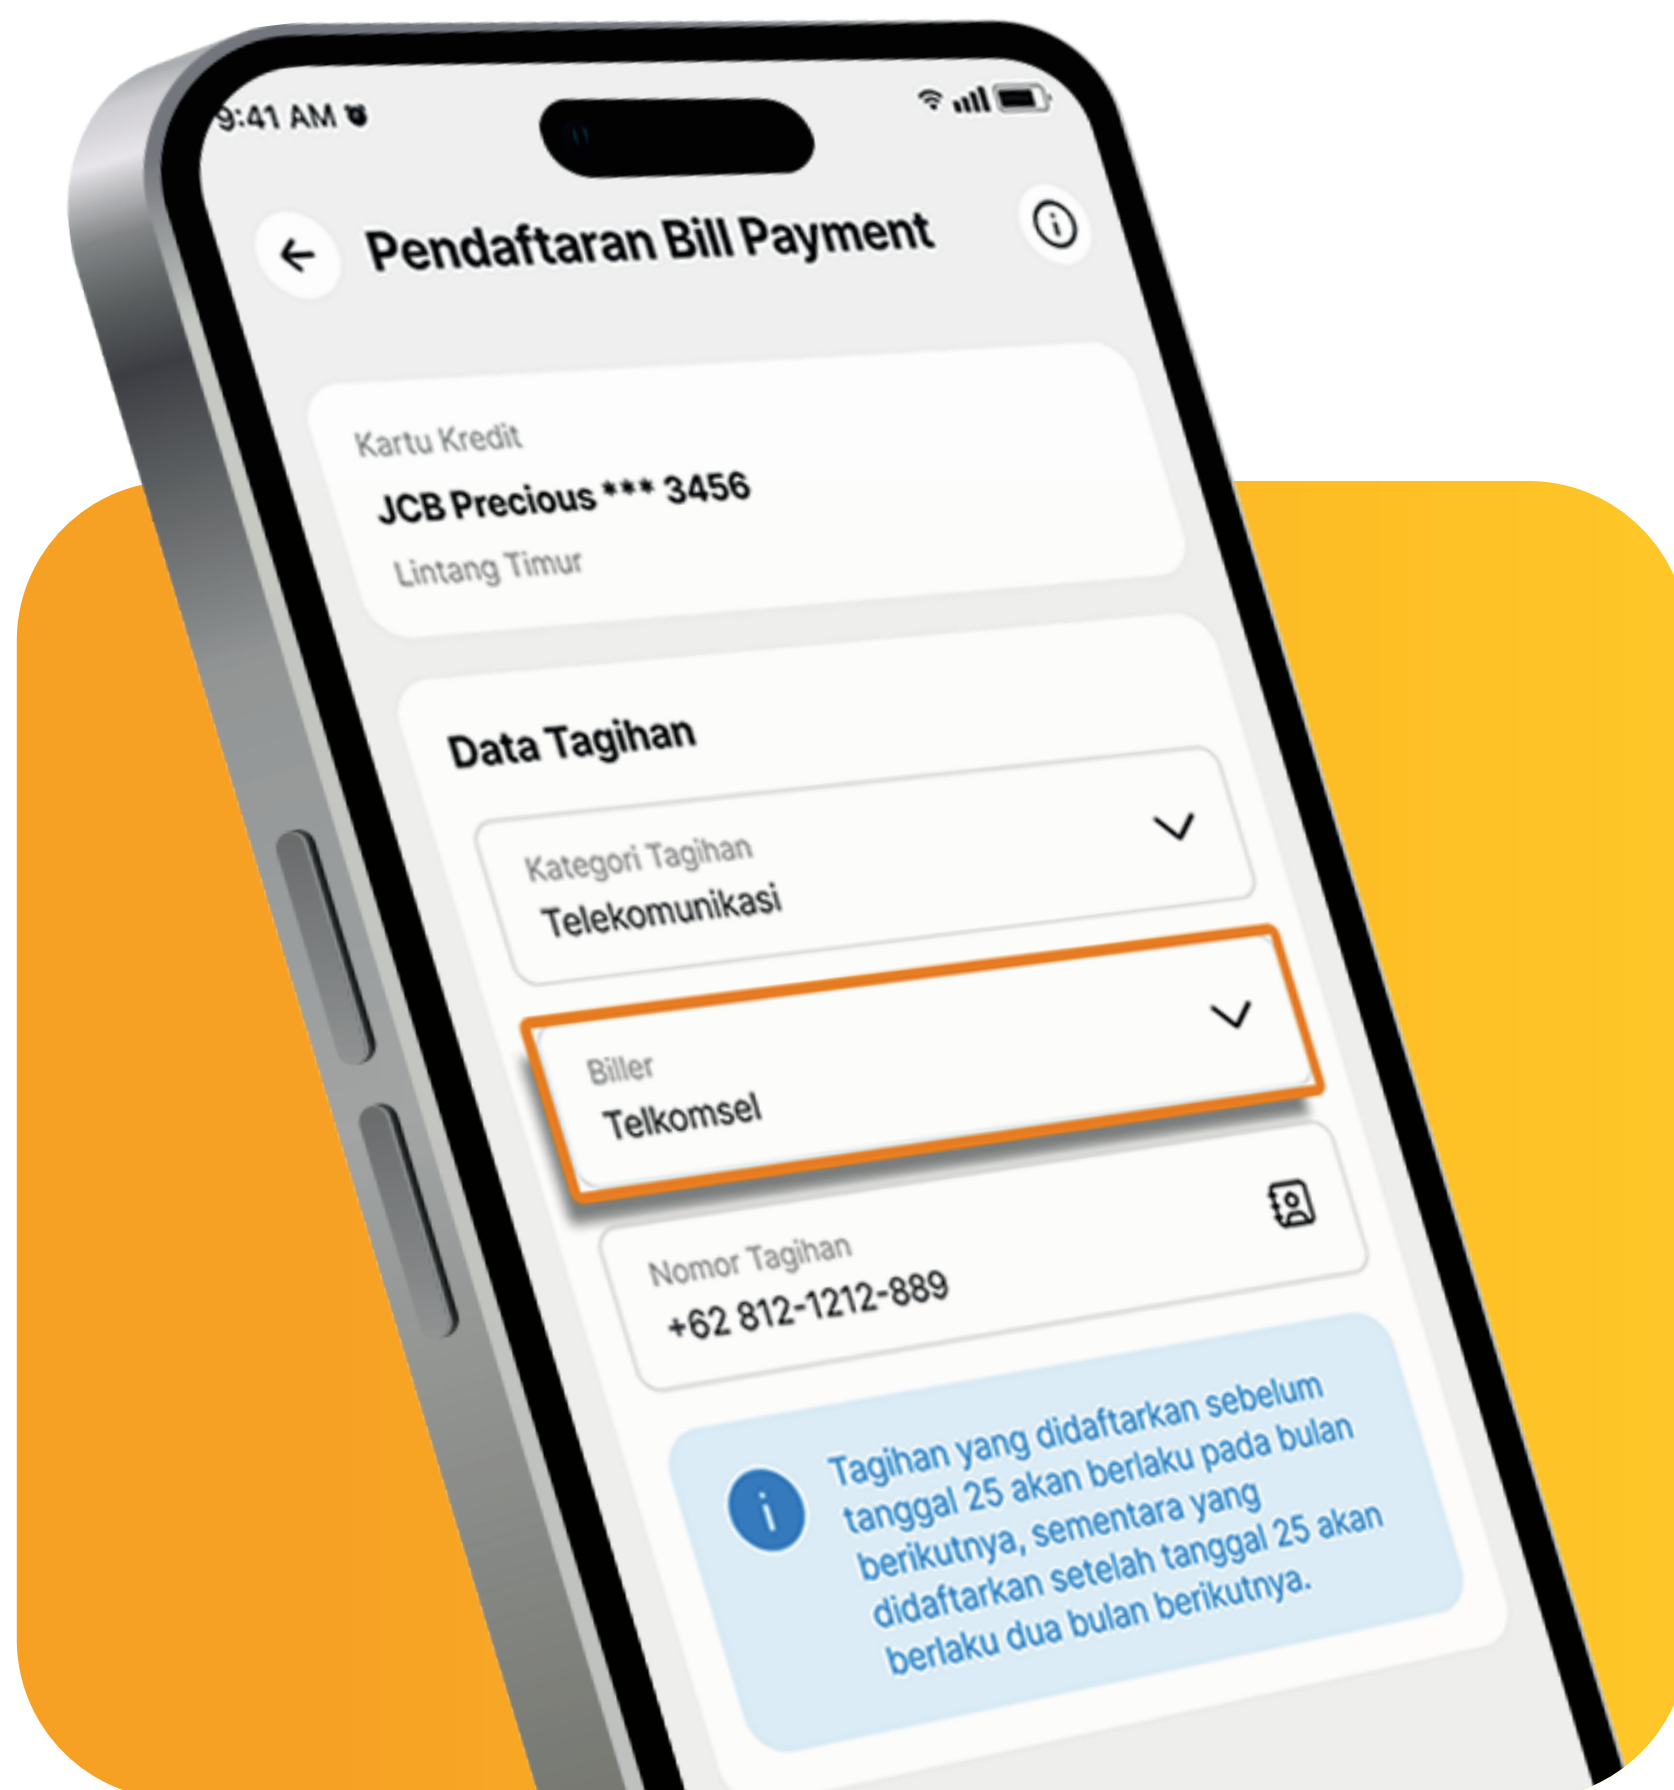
9:41 AM

Pendaftaran Bill Payment

Kartu Kredit
JCB Precious *** 3456
Lintang Timur

Data Tagihan

Kategori Tagihan
Telekomunikasi

Biller
Telkomsel

Nomor Tagihan
+62 812-1212-889

Tagihan yang didaftarkan sebelum tanggal 25 akan berlaku pada bulan berikutnya, sementara yang didaftarkan setelah tanggal 25 akan berlaku dua bulan berikutnya.